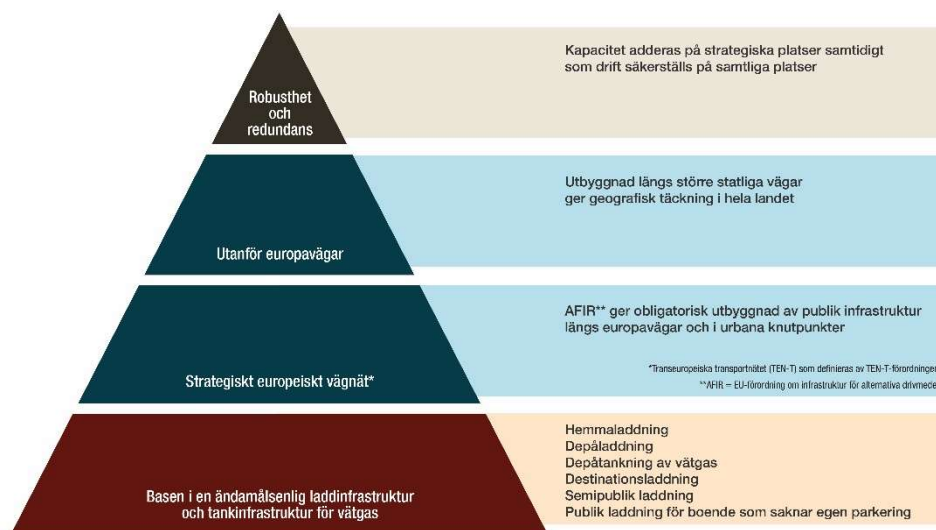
Robusthet och redundans

Kapacitet adderas på strategiska platser samtidigt som drift säkerställs på samtliga platser

Utanför europavägar

Utbyggnad längs större statliga vägar ger geografisk täckning i hela landet

Strategiskt europeiskt vägnät*

AFIR** ger obligatorisk utbyggnad av publik infrastruktur längs europavägar och i urbana knutpunkter

*Transeuropeiska transportnätet (TEN-T) som definieras av TEN-T-förordningen

**AFIR = EU-förordning om infrastruktur för alternativa drivmede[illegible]

Basen i en ändamålsenlig laddinfrastruktur och tankinfrastruktur för vätgas

Hemmaladdning
Depåladdning
Depåtankning av vätgas
Destinationsladdning
Semipublik laddning
Publik laddning för boende som saknar egen parkering